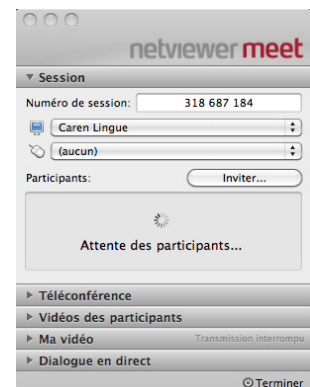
netviewer meet

▼ Session

Numéro de session: 318 687 184

Caren Lingue

(aucun)

Participants: Inviter...

Attente des participants...

▶ Téléconférence

▶ Vidéos des participants

▶ Ma vidéo Transmission interrompu

▶ Dialogue en direct

Terminer